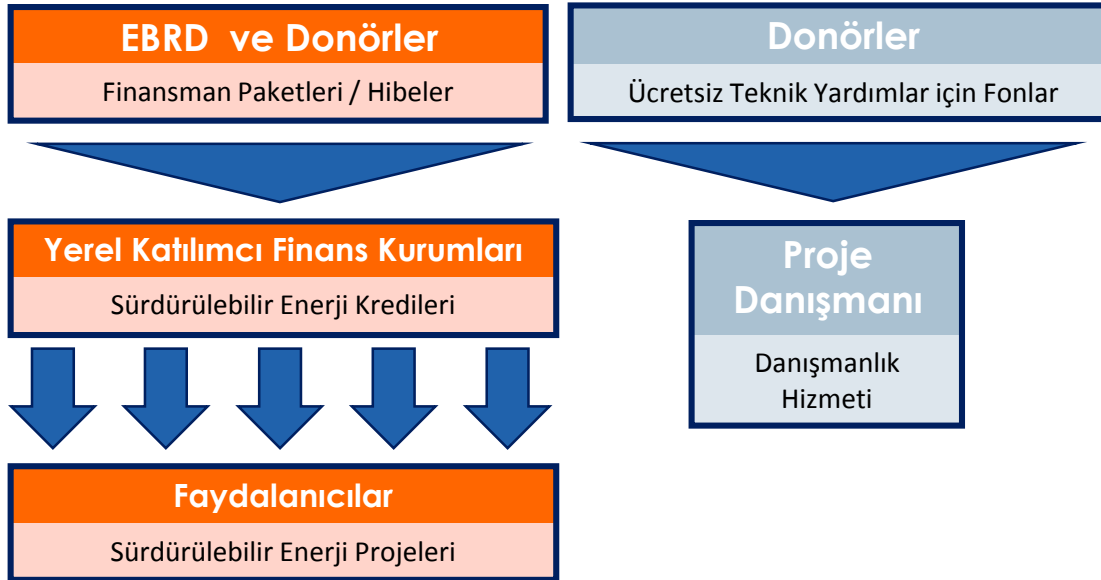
EBRD ve Donörler

Finansman Paketleri / Hibeler

Donörler

Ücretsiz Teknik Yardımlar için Fonlar

Yerel Katılımcı Finans Kurumları

Sürdürülebilir Enerji Kredileri

Proje Danışmanı

Danışmanlık Hizmeti

Faydalanıcılar

Sürdürülebilir Enerji Projeleri